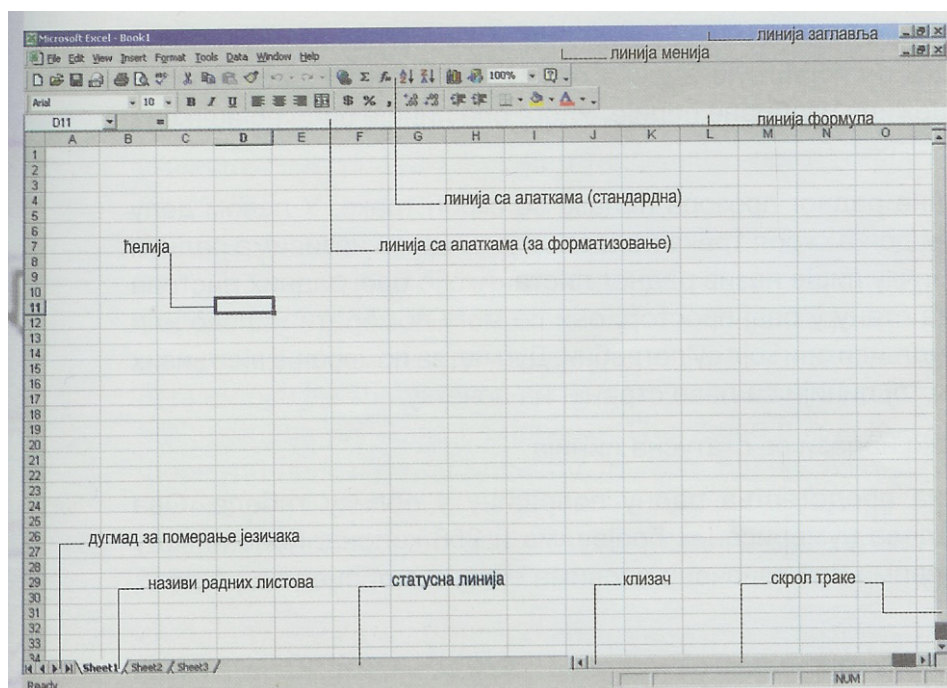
Microsoft Excel - Book1
линија заглавља
File Edit View Insert Format Tools Data Window Help
линија менија
100%
Arial 10 B I U $ %
D11 =
линија формула
A B C D E F G H I J K L M N O
1
2
3
4
5
6
7
8
9
10
11
12
13
14
15
16
17
18
19
20
21
22
23
24
25
26
27
28
29
30
31
32
33
34
линија са алаткама (стандардна)
ћелија
линија са алаткама (за форматизовање)
дугмад за померање језичака
називи радних листова
статусна линија
клизач
скрол траке
Sheet1 Sheet2 Sheet3
Ready
NUM